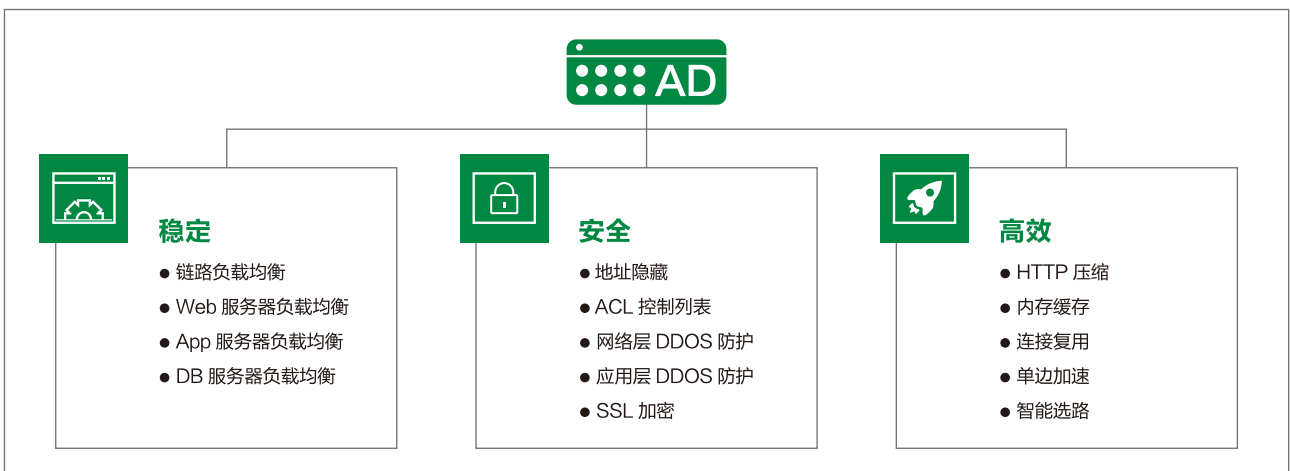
AD

稳定
● 链路负载均衡
● Web 服务器负载均衡
● App 服务器负载均衡
● DB 服务器负载均衡

安全
● 地址隐藏
● ACL 控制列表
● 网络层 DDOS 防护
● 应用层 DDOS 防护
● SSL 加密

高效
● HTTP 压缩
● 内存缓存
● 连接复用
● 单边加速
● 智能选路